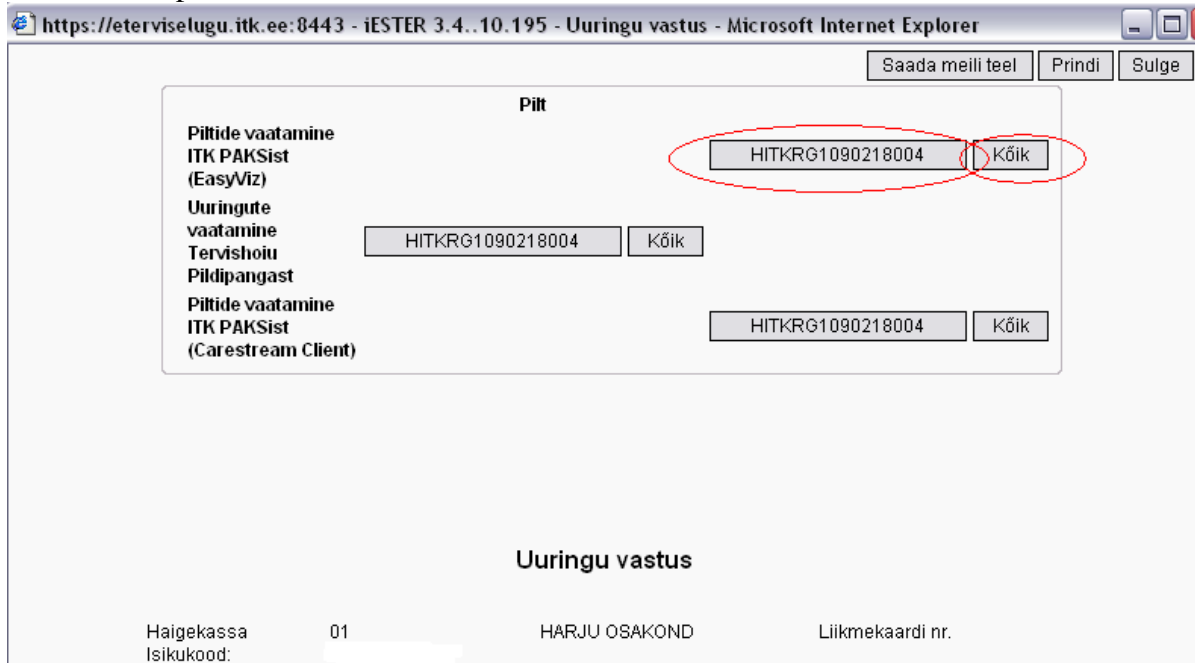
https://eterviselugu.itk.ee:8443 - iESTER 3.4..10.195 - Uuringu vastus - Microsoft Internet Explorer

Saada meili teel | Prindi | Sulge

Pilt

Piltide vaatamine ITK PAKSist (EasyViz)
HITKRG1090218004 | Kõik

Uuringute vaatamine Tervishoiu Pildipangast
HITKRG1090218004 | Kõik

Piltide vaatamine ITK PAKSist (Carestream Client)
HITKRG1090218004 | Kõik

Uuringu vastus

Haigekassa 01 HARJU OSAKOND Liikmekaardi nr.
Isikukood: